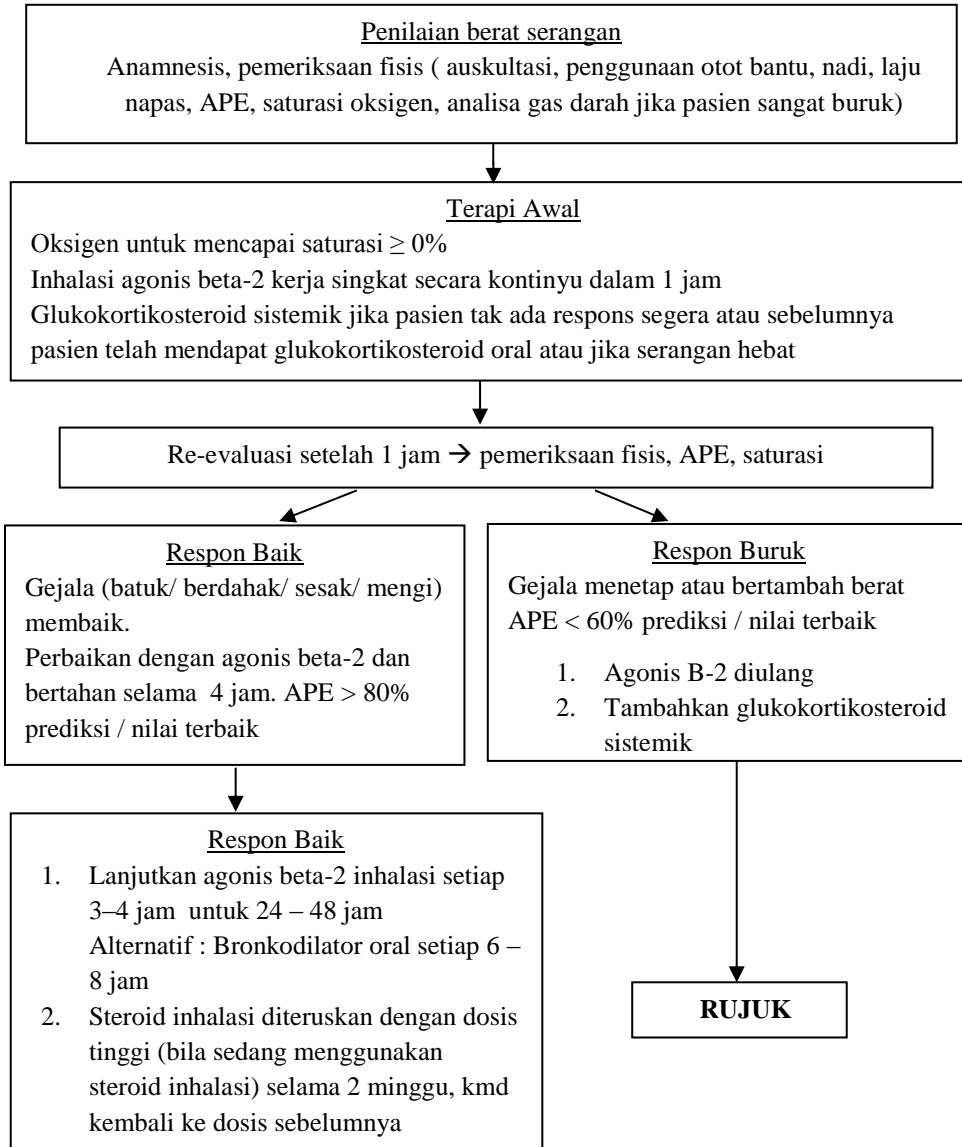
Penilaian berat serangan
Anamnesis, pemeriksaan fisis ( auskultasi, penggunaan otot bantu, nadi, laju napas, APE, saturasi oksigen, analisa gas darah jika pasien sangat buruk)

Terapi Awal
Oksigen untuk mencapai saturasi $\geq$ 0%
Inhalasi agonis beta-2 kerja singkat secara kontinyu dalam 1 jam
Glukokortikosteroid sistemik jika pasien tak ada respons segera atau sebelumnya pasien telah mendapat glukokortikosteroid oral atau jika serangan hebat

Re-evaluasi setelah 1 jam $\rightarrow$ pemeriksaan fisis, APE, saturasi

Respon Baik
Gejala (batuk/ berdahak/ sesak/ mengi) membaik.
Perbaikan dengan agonis beta-2 dan bertahan selama 4 jam. APE > 80% prediksi / nilai terbaik

Respon Buruk
Gejala menetap atau bertambah berat
APE < 60% prediksi / nilai terbaik
1. Agonis B-2 diulang
2. Tambahkan glukokortikosteroid sistemik

Respon Baik
1. Lanjutkan agonis beta-2 inhalasi setiap 3–4 jam untuk 24 – 48 jam
Alternatif : Bronkodilator oral setiap 6 – 8 jam
2. Steroid inhalasi diteruskan dengan dosis tinggi (bila sedang menggunakan steroid inhalasi) selama 2 minggu, kmd kembali ke dosis sebelumnya

RUJUK